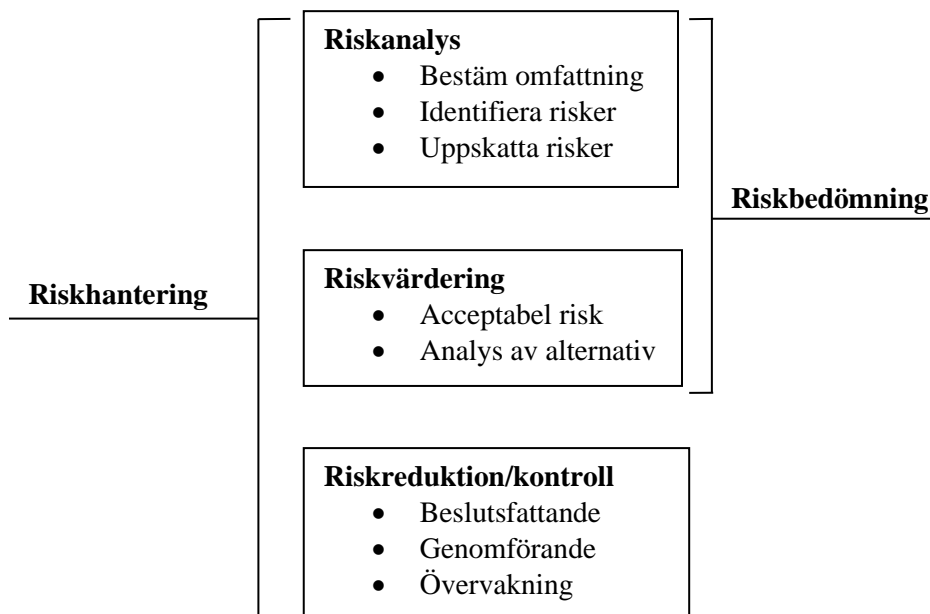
Riskhantering

Riskanalys
- Bestäm omfattning
- Identifiera risker
- Uppskatta risker

Riskbedömning

Riskvärdering
- Acceptabel risk
- Analys av alternativ

Riskreduktion/kontroll
- Beslutsfattande
- Genomförande
- Övervakning